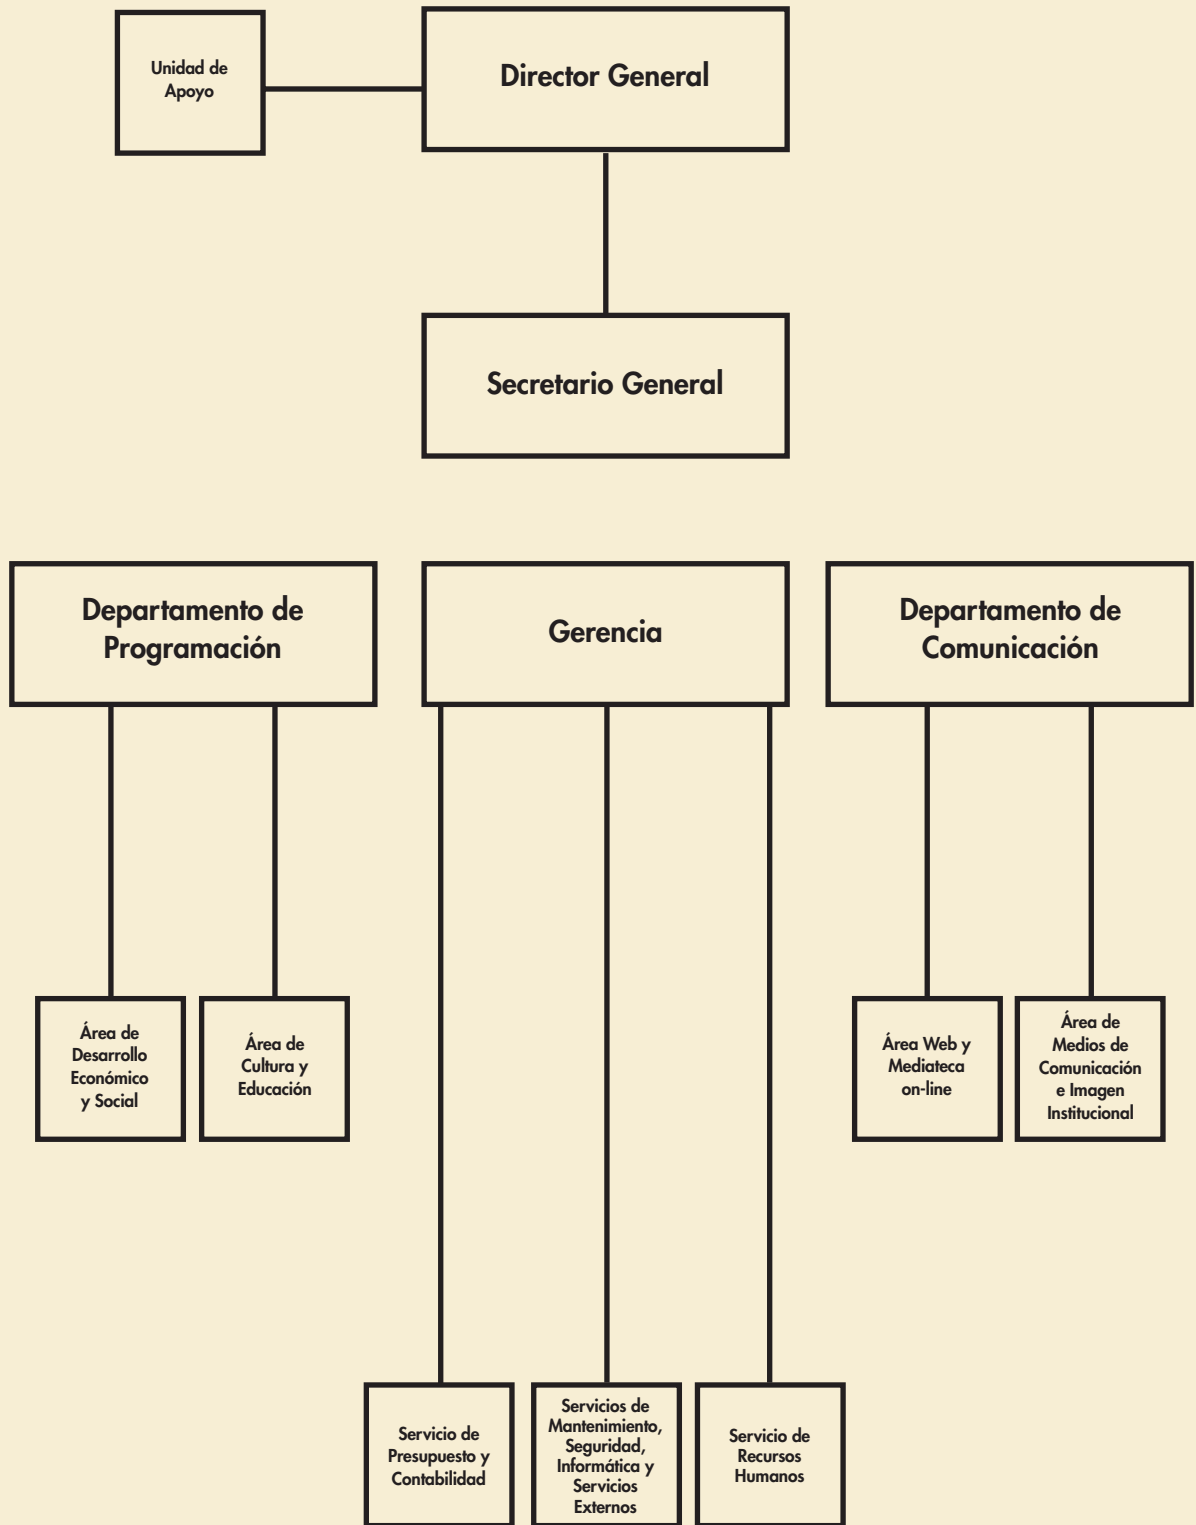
Unidad de Apoyo

Director General

Secretario General

Departamento de Programación

Gerencia

Departamento de Comunicación

Área de Desarrollo Económico y Social

Área de Cultura y Educación

Área Web y Mediateca on-line

Área de Medios de Comunicación e Imagen Institucional

Servicio de Presupuesto y Contabilidad

Servicios de Mantenimiento, Seguridad, Informática y Servicios Externos

Servicio de Recursos Humanos